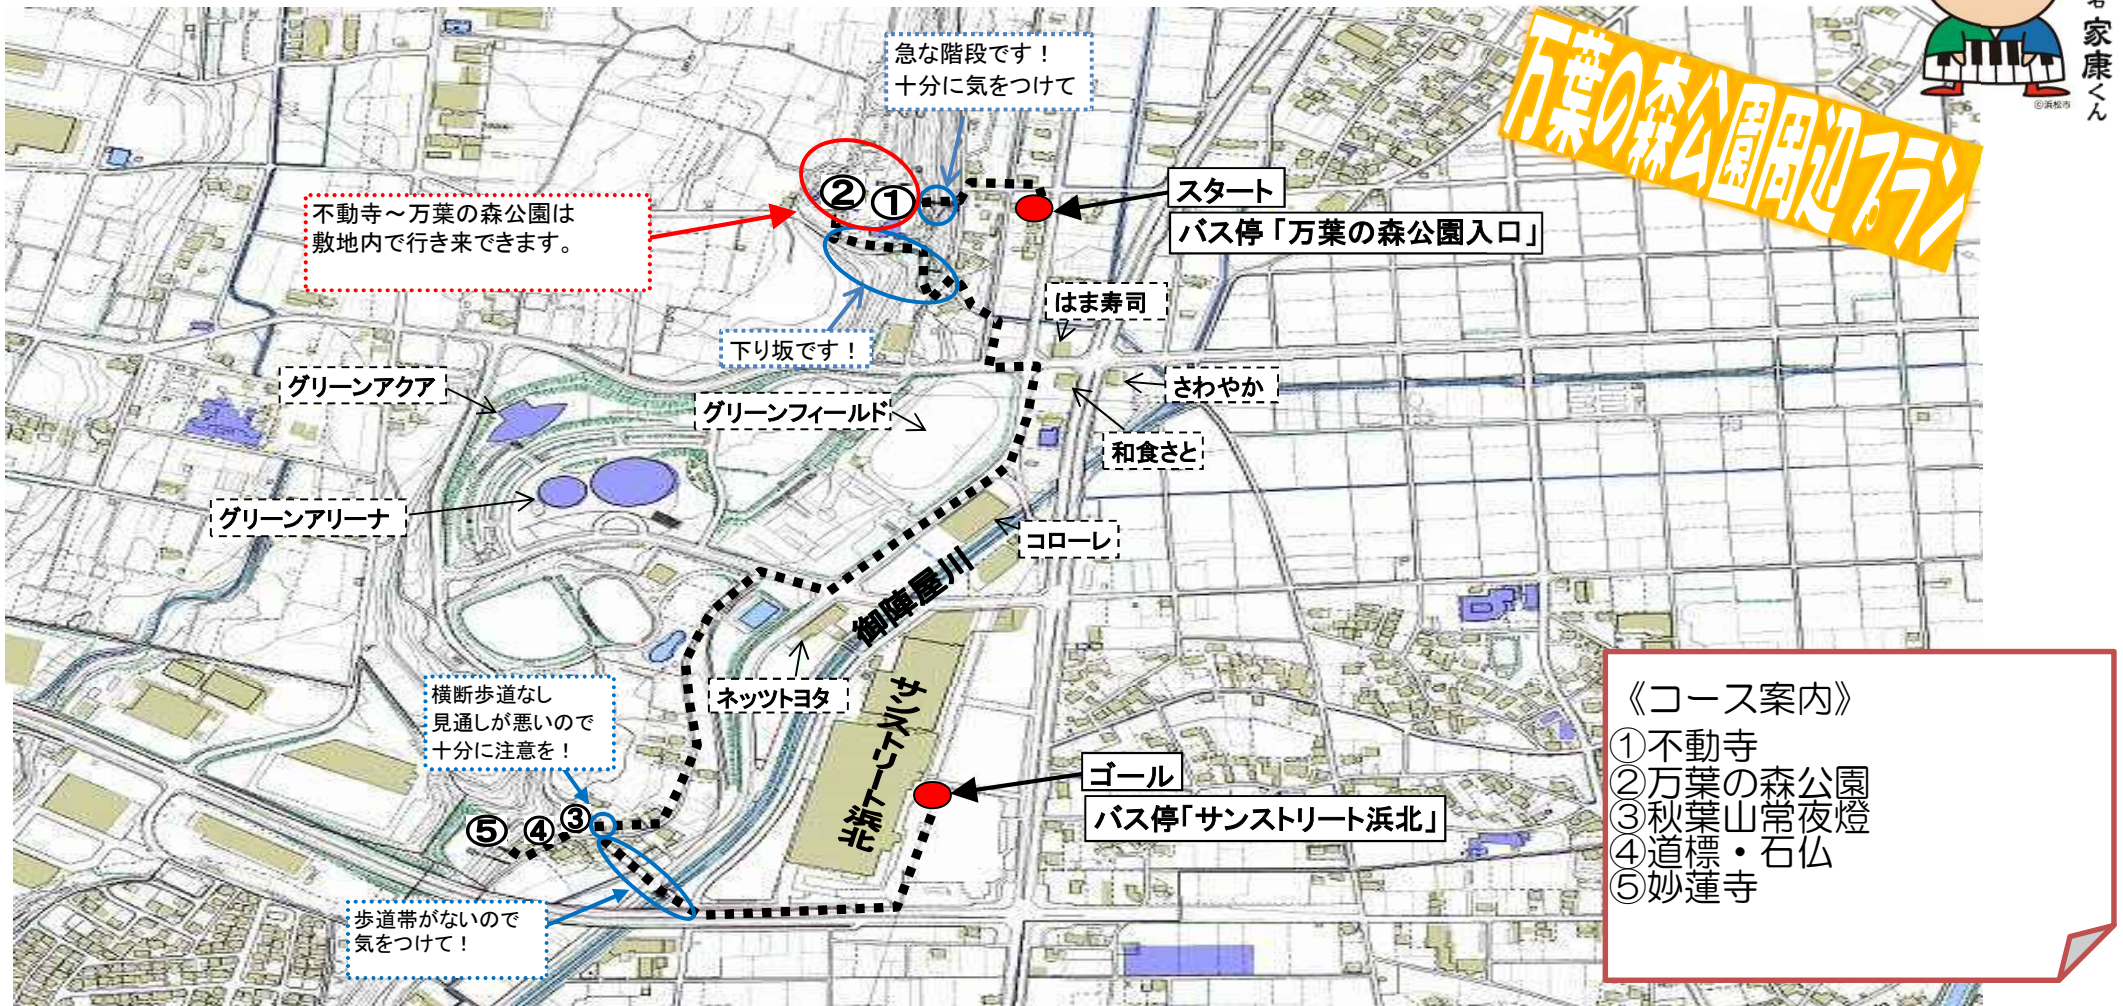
万葉の森公園周辺プラン

家康くん

©浜松市

急な階段です！
十分に気をつけて

不動寺～万葉の森公園は
敷地内で行き来できます。

②①

スタート

バス停「万葉の森公園入口」

はま寿司

下り坂です！

グリーンアクア

さわやか

グリーンフィールド

和食さと

グリーンアリーナ

コローレ

御陣屋川

ネッツトヨタ

サンストリート浜北

横断歩道なし
見通しが悪いので
十分に注意を！

ゴール

バス停「サンストリート浜北」

⑤④③

歩道帯がないので
気をつけて！

《コース案内》
①不動寺
②万葉の森公園
③秋葉山常夜燈
④道標・石仏
⑤妙蓮寺